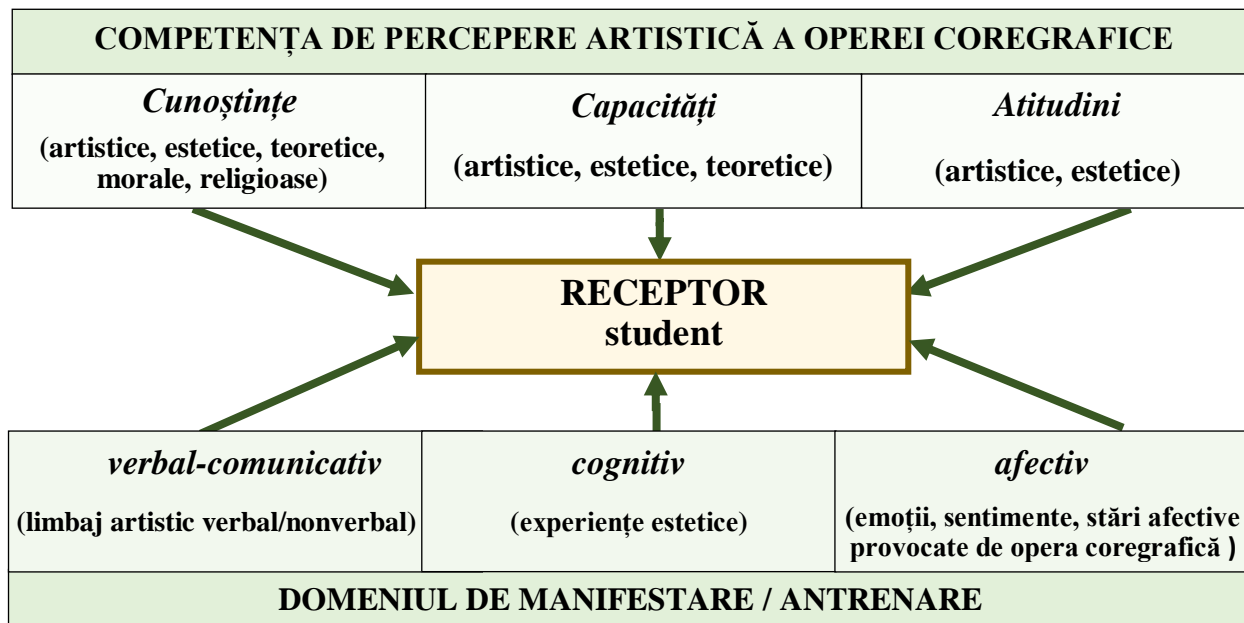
COMPETENȚA DE PERCEPERE ARTISTICĂ A OPEREI COREGRAFICE

*Cunoștințe*
(artistice, estetice, teoretice, morale, religioase)

*Capacități*
(artistice, estetice, teoretice)

*Atitudini*
(artistice, estetice)

RECEPTOR
student

*verbal-comunicativ*
(limbaj artistic verbal/nonverbal)

*cognitiv*
(experiențe estetice)

*afectiv*
(emoții, sentimente, stări afective provocate de opera coregrafică )

DOMENIUL DE MANIFESTARE / ANTRENARE